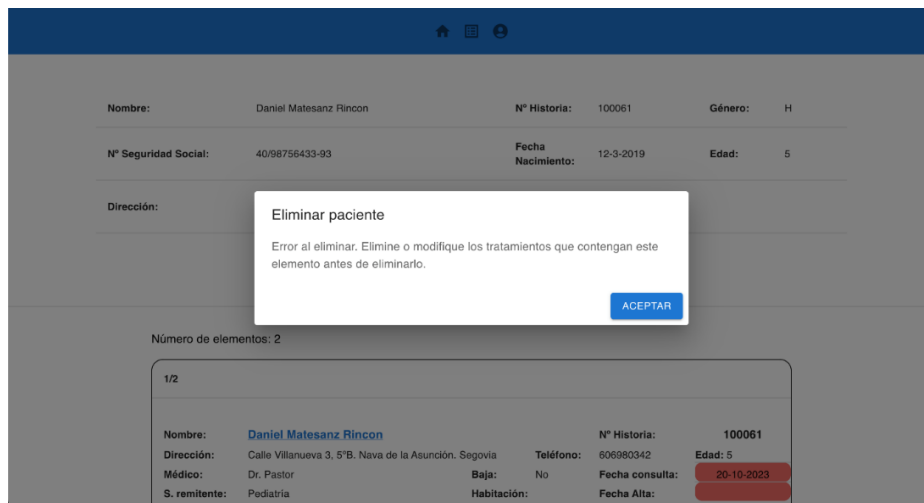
| Nombre: | Daniel Matesanz Rincon | Nº Historia: | 100061 | Género: | H |
|---|---|---|---|---|---|
| Nº Seguridad Social: | 40/98756433-93 | Fecha Nacimiento: | 12-3-2019 | Edad: | 5 |
| Dirección: | | | | | |

Eliminar paciente

Error al eliminar. Elimine o modifique los tratamientos que contengan este elemento antes de eliminarlo.

ACEPTAR

Número de elementos: 2

1/2

| Nombre: | Daniel Matesanz Rincon | | | Nº Historia: | 100061 |
|---|---|---|---|---|---|
| Dirección: | Calle Villanueva 3, 5ºB. Nava de la Asunción. Segovia | Teléfono: | 606980342 | Edad: 5 | |
| Médico: | Dr. Pastor | Baja: | No | Fecha consulta: | 20-10-2023 |
| S. remitente: | Pediatría | Habitación: | | Fecha Alta: | |